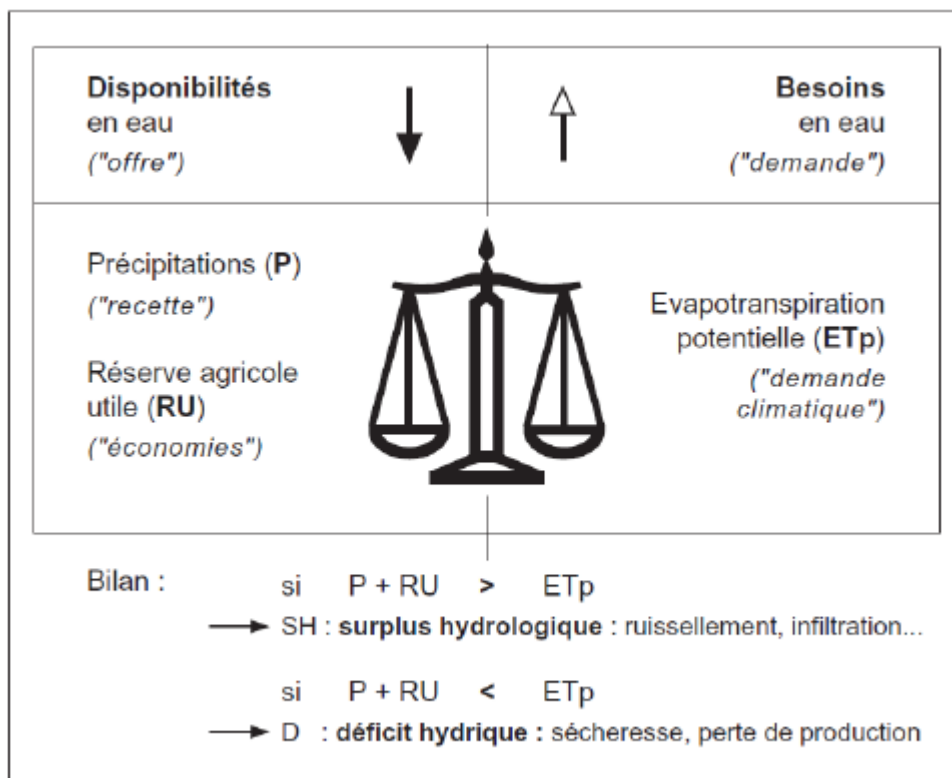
**Disponibilités** en eau *("offre")*

**Besoins** en eau *("demande")*

Précipitations (**P**) *("recette")*

Réserve agricole utile (**RU**) *("économies")*

Evapotranspiration potentielle (**ET**p) *("demande climatique")*

Bilan : si P + RU **>** ETp
→ SH : **surplus hydrologique** : ruissellement, infiltration...

si P + RU **<** ETp
→ D : **déficit hydrique :** sécheresse, perte de production